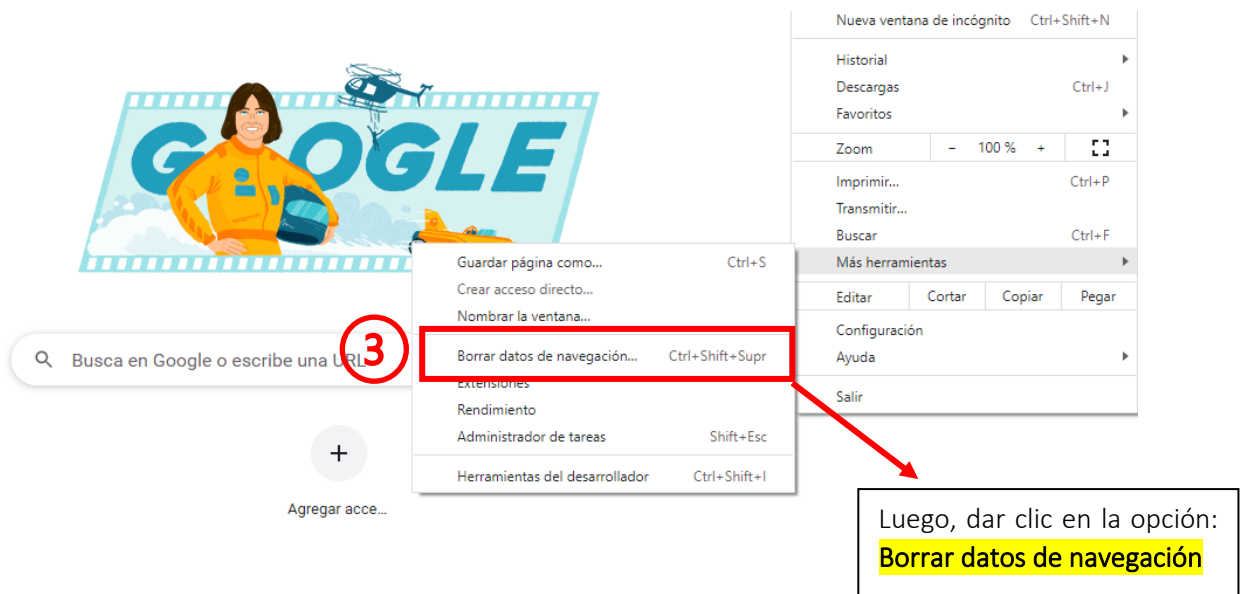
GOOGLE

Nueva ventana de incógnito Ctrl+Shift+N
Historial
Descargas Ctrl+J
Favoritos
Zoom – 100 % +
Imprimir... Ctrl+P
Transmitir...
Buscar Ctrl+F
Más herramientas
Editar Cortar Copiar Pegar
Configuración
Ayuda
Salir

Guardar página como... Ctrl+S
Crear acceso directo...
Nombrar la ventana...
Borrar datos de navegación... Ctrl+Shift+Supr
Extensiones
Rendimiento
Administrador de tareas Shift+Esc
Herramientas del desarrollador Ctrl+Shift+I

3

Busca en Google o escribe una URL

+
Agregar acce...

Luego, dar clic en la opción: Borrar datos de navegación